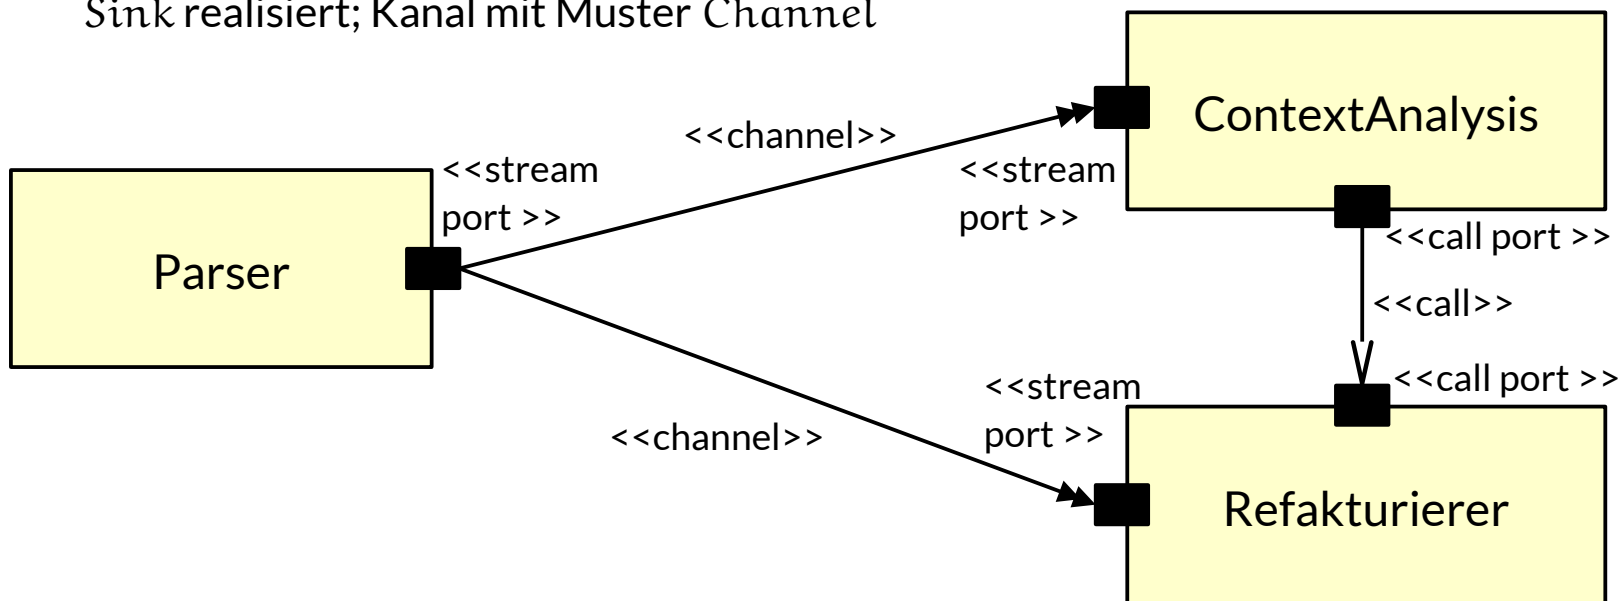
$Sink$ realisiert; Kanal mit Muster $Channel$

<<channel>>

ContextAnalysis

<<stream port >>

<<stream port >>

Parser

<<call port >>

<<call>>

<<call port >>

<<stream port >>

<<channel>>

Refakturierer